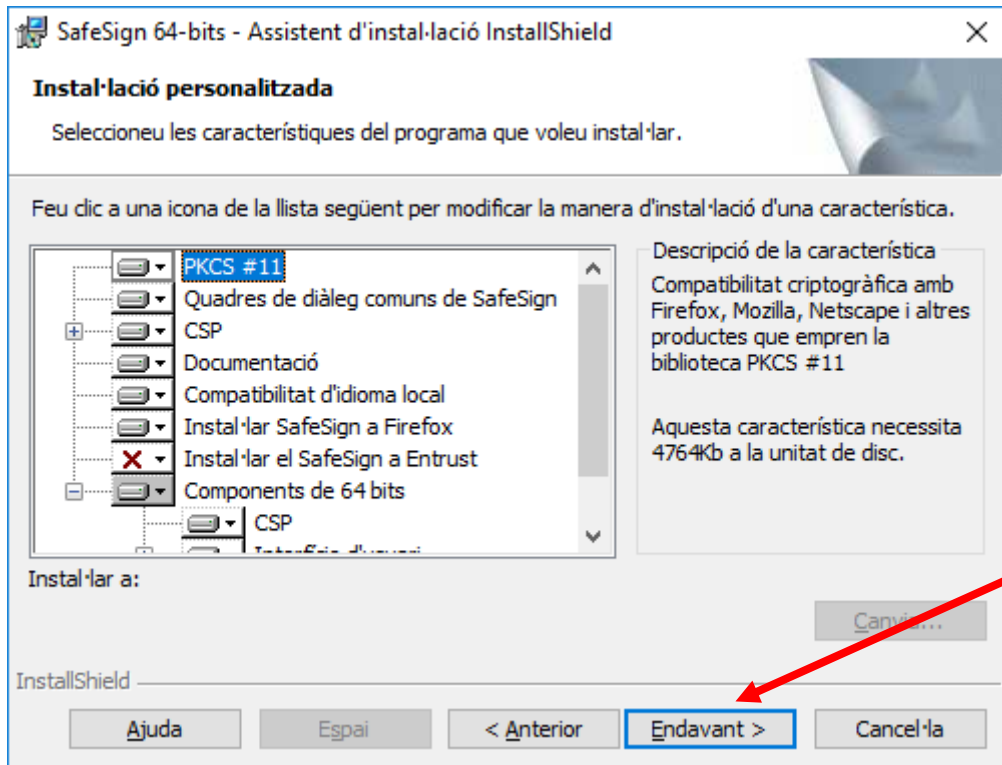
SafeSign 64-bits - Assistent d'instal·lació InstallShield

Instal·lació personalitzada

Seleccioneu les característiques del programa que voleu instal·lar.

Feu clic a una icona de la llista següent per modificar la manera d'instal·lació d'una característica.

PKCS #11
Quadres de diàleg comuns de SafeSign
CSP
Documentació
Compatibilitat d'idioma local
Instal·lar SafeSign a Firefox
Instal·lar el SafeSign a Entrust
Components de 64 bits
CSP
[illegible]

Descripció de la característica
Compatibilitat criptogràfica amb Firefox, Mozilla, Netscape i altres productes que empren la biblioteca PKCS #11

Aquesta característica necessita 4764Kb a la unitat de disc.

Instal·lar a:

Canvia...

InstallShield

Ajuda
Espai
< Anterior
Endavant >
Cancel·la